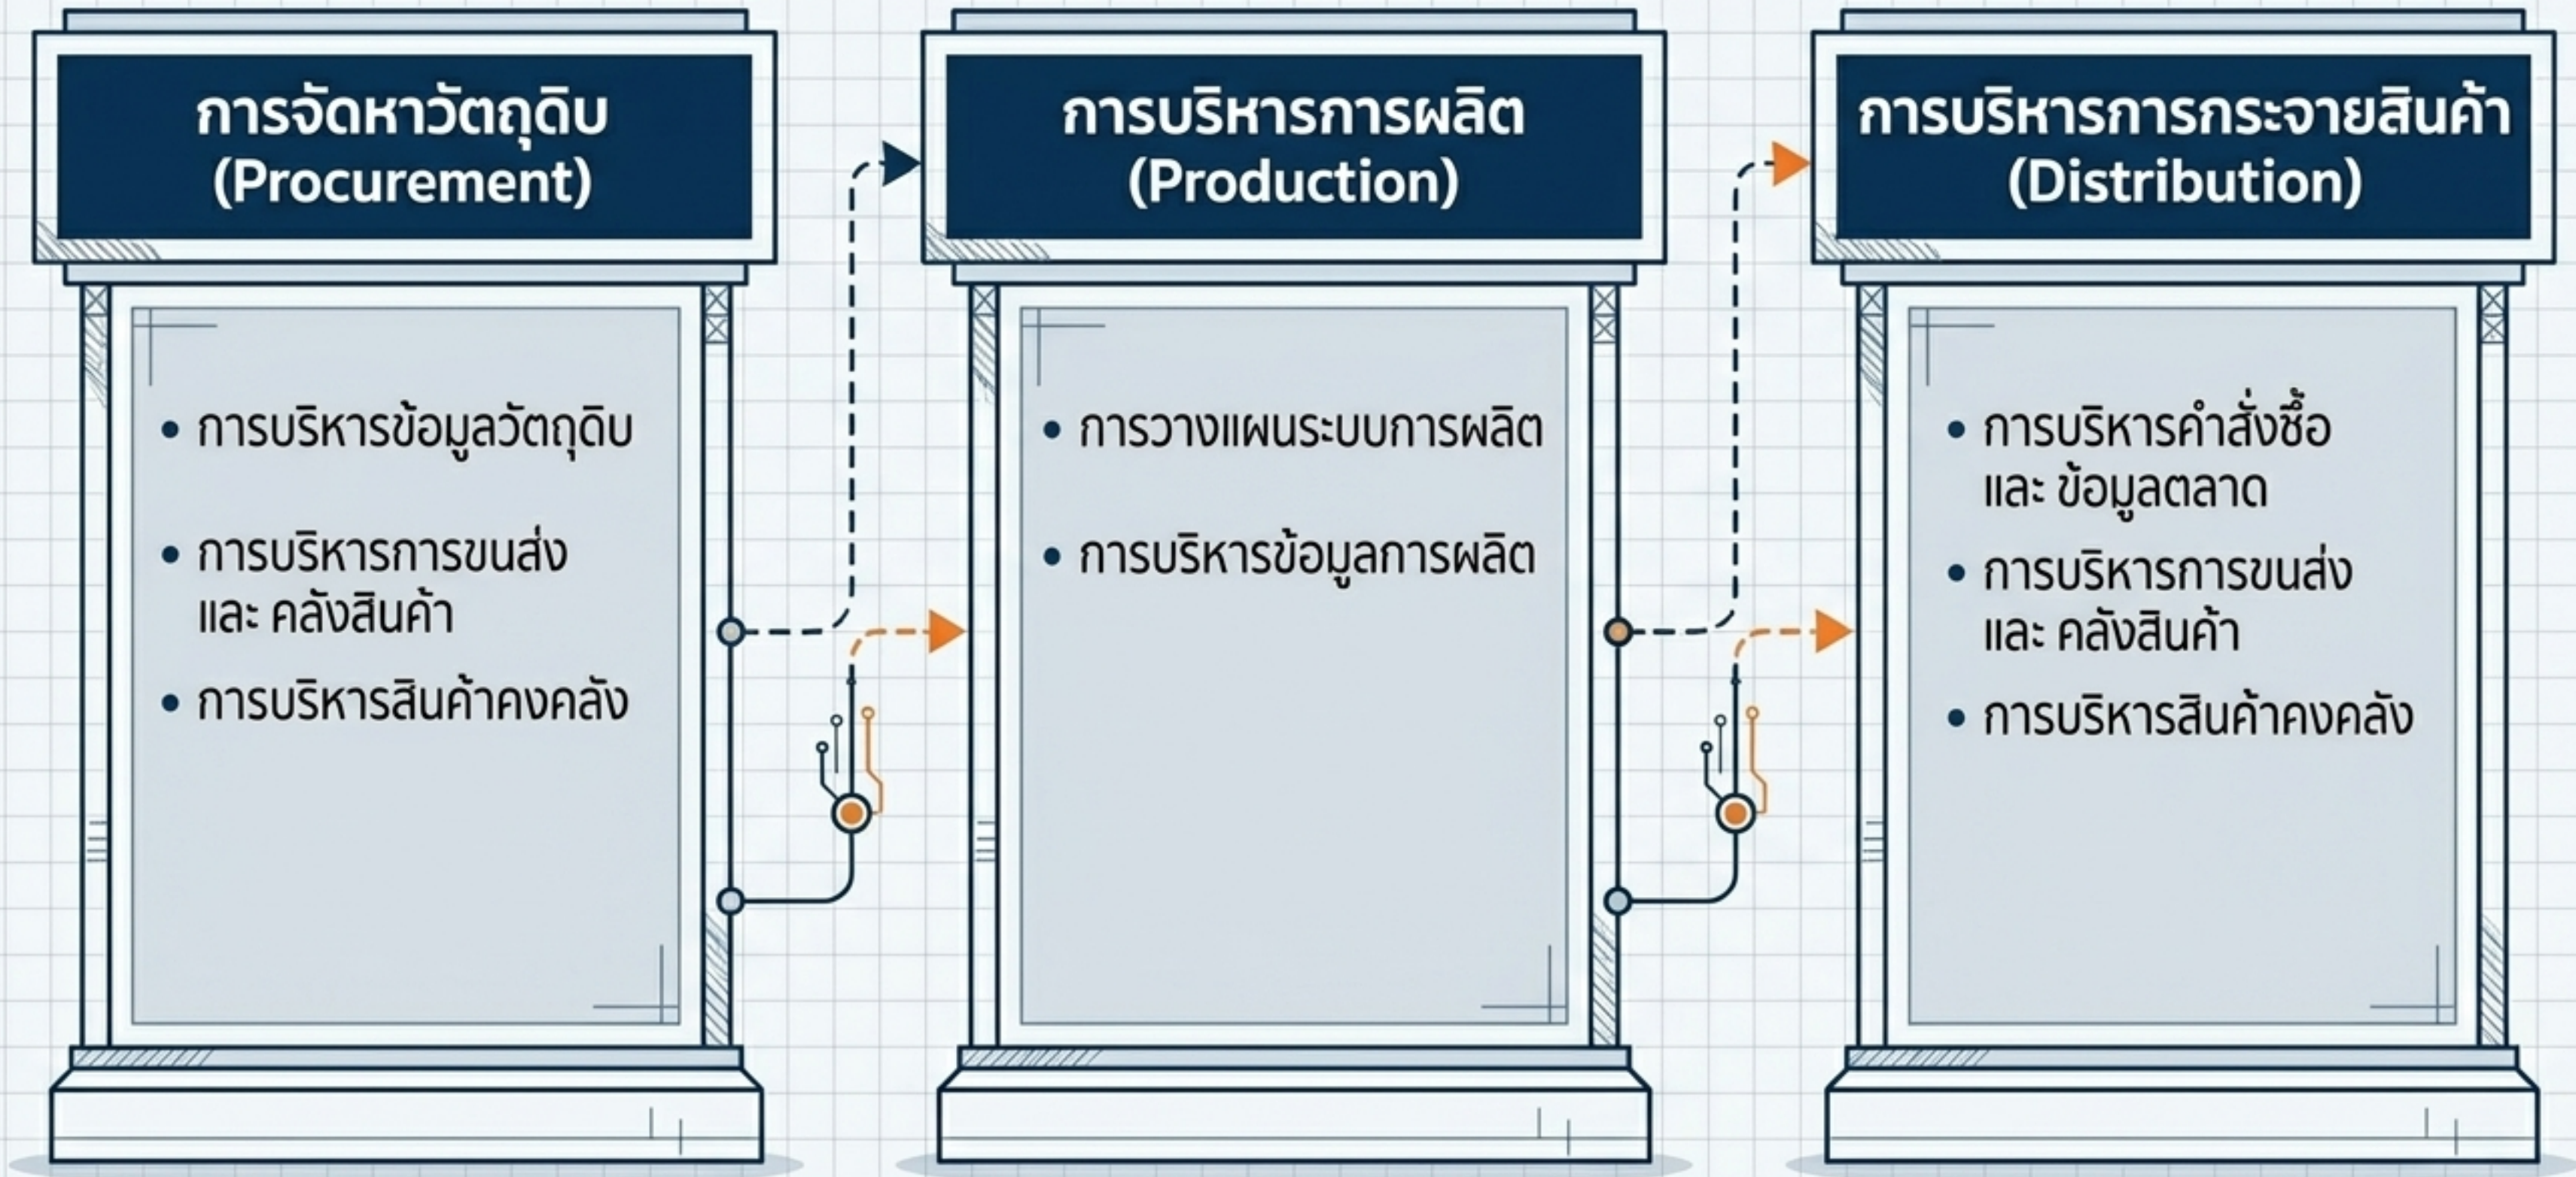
การจัดหาวัตถุดิบ (Procurement)

• การบริหารข้อมูลวัตถุดิบ
• การบริหารการขนส่ง และ คลังสินค้า
• การบริหารสินค้าคงคลัง

การบริหารการผลิต (Production)

• การวางแผนระบบการผลิต
• การบริหารข้อมูลการผลิต

การบริหารการกระจายสินค้า (Distribution)

• การบริหารคำสั่งซื้อ และ ข้อมูลตลาด
• การบริหารการขนส่ง และ คลังสินค้า
• การบริหารสินค้าคงคลัง